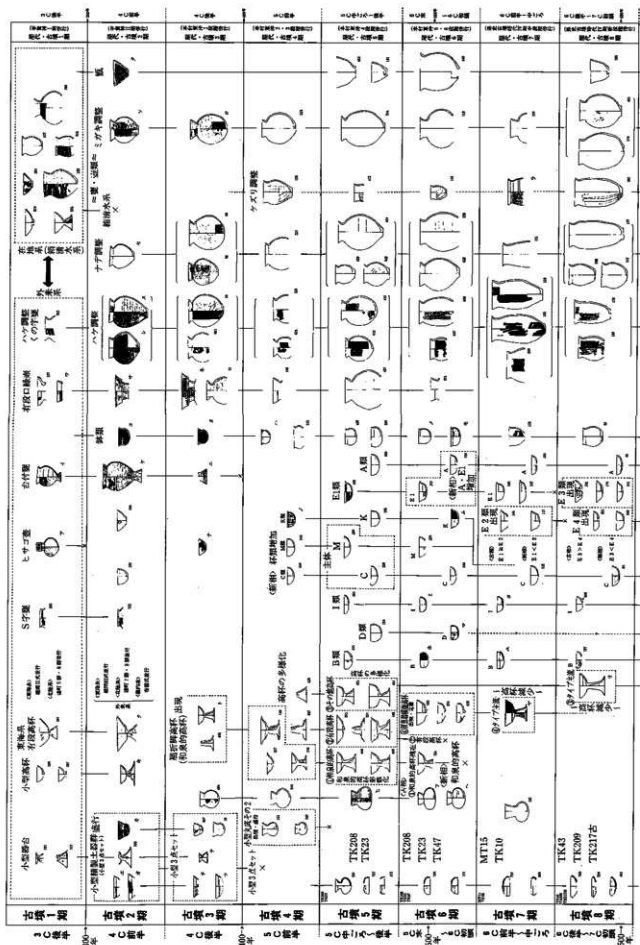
古墳1期
古墳2期
古墳3期
古墳4期
古墳5期
古墳6期
古墳7期
古墳8期

小型器台
小型丸底壺
東海系有段高杯
S字甕
ヒサゴ壺
合付鉢
鉢類
有段口縁壺
ハケ調整くの字甕
布留系
在来系
外来系
ナデ調整
ケズリ調整
ミガキ調整

小型精製土器群盛行
小型3点セット
小型丸底壺の2
陶邑・布留・土師器
須恵器杯H
高杯の多様化
須恵器出現
TK208
TK23
TK47
MT15
TK10
TK43
TK209
TK217古

A群
B群
C群
D群
E1群
E2群
E3群
I群
M
K
C
主体
杯類増加
(新形)

100
200
300
400
500
600